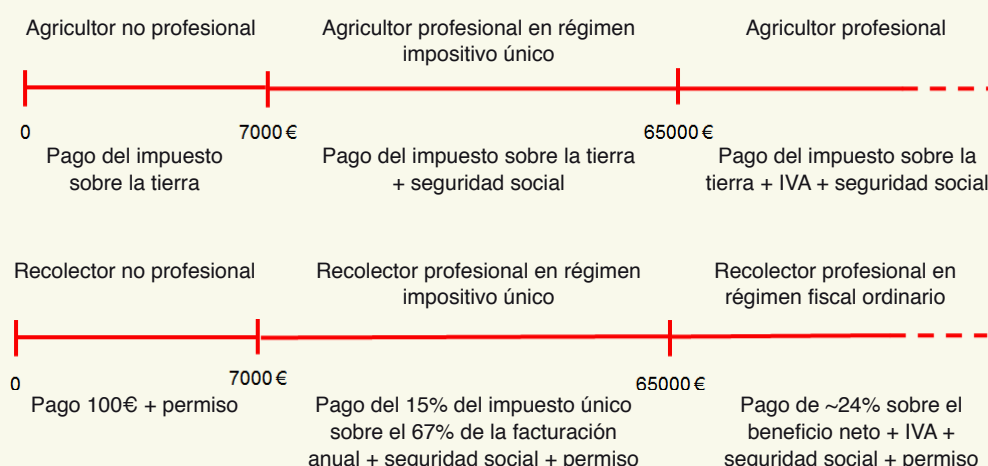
Agricultor no profesional

Agricultor profesional en régimen impositivo único

Agricultor profesional

0

7000 €

65000 €

Pago del impuesto sobre la tierra

Pago del impuesto sobre la tierra + seguridad social

Pago del impuesto sobre la tierra + IVA + seguridad social

Recolector no profesional

Recolector profesional en régimen impositivo único

Recolector profesional en régimen fiscal ordinario

0

7000 €

65000 €

Pago 100€ + permiso

Pago del 15% del impuesto único sobre el 67% de la facturación anual + seguridad social + permiso

Pago de ~24% sobre el beneficio neto + IVA + seguridad social + permiso